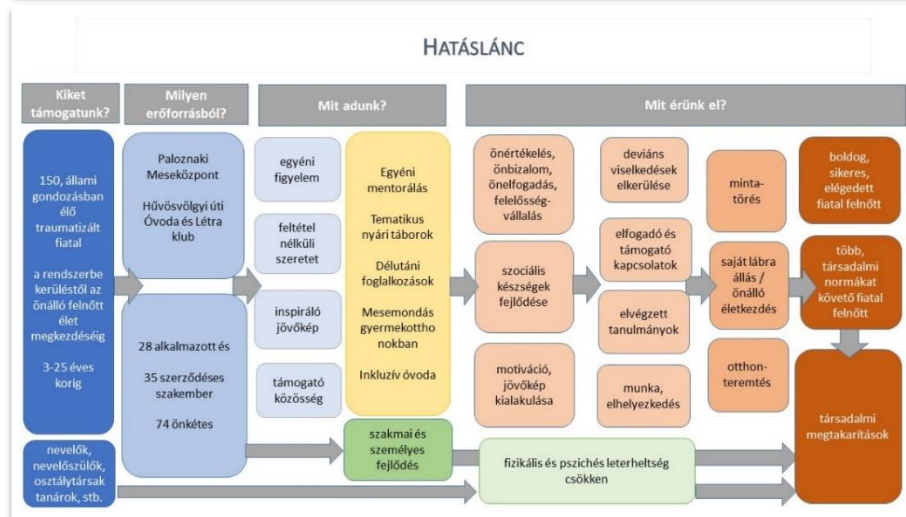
HATÁSLÁNC

Kiket támogatunk?

Milyen erőforrásból?

Mit adunk?

Mit érünk el?

150, állami gondozásban élő traumatizált fiatal

a rendszerbe kerüléstől az önálló felnőtt élet megkezdéséig

3-25 éves korig

nevelők, nevelőszülők, osztálytársak tanárok, stb.

Paloznaki Meseközpont

Hűvösvölgyi úti Óvoda és Létra klub

28 alkalmazott és

35 szerződéses szakember

74 önkéntes

egyéni figyelem

feltétel nélküli szeretet

inspiráló jövőkép

támogató közösség

Egyéni mentorálás

Tematikus nyári táborok

Délutáni foglalkozások

Mesemondás gyermekotthonokban

Inkluzív óvoda

szakmai és személyes fejlődés

önértékelés, önbizalom, önelfogadás, felelősségvállalás

szociális készségek fejlődése

motiváció, jövőkép kialakulása

deviáns viselkedések elkerülése

elfogadó és támogató kapcsolatok

elvégzett tanulmányok

munka, elhelyezkedés

mintatörés

saját lábra állás / önálló életkezdés

otthonteremtés

boldog, sikeres, elégedett fiatal felnőtt

több, társadalmi normákat követő fiatal felnőtt

társadalmi megtakarítások

fizikális és pszichés leterheltség csökken